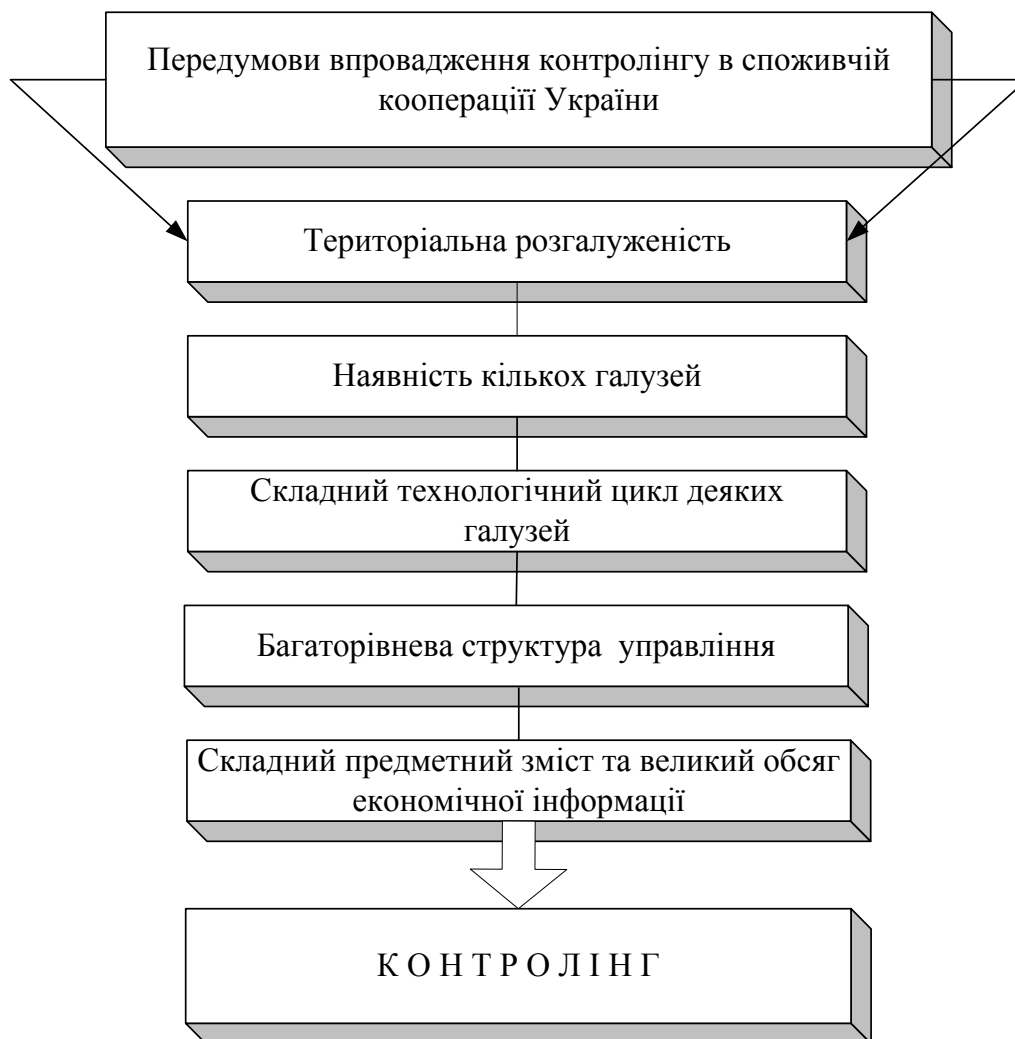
Передумови впровадження контролінгу в споживчій кооперації України

Територіальна розгалуженість

Наявність кількох галузей

Складний технологічний цикл деяких галузей

Багаторівнева структура управління

Складний предметний зміст та великий обсяг економічної інформації

К О Н Т Р О Л І Н Г